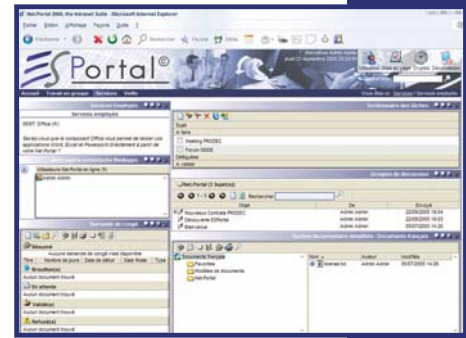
Net.Portal 2005, the Intranet Suite - Microsoft Internet Explorer

Fichier Edition Affichage Favoris Outils ?

Précédente Rechercher Favoris

ES Portal©

Accueil Travail en groupe Services Outils

Services Employés

Services employés

TEST: Office (1)

Saviez-vous que le composant Office vous permet de lancer vos applications Word, Excel et Powerpoint directement à partir de votre Net.Portal ?

Utilisateurs Net.Portal en ligne (1)

Admin Admin

Demande de congé

Résumé

Aucune demande de congé n'est disponible

Titre | Nombre de jours | Date de début | Date finale | Type

Brouillon(s)

Aucun document trouvé

En attente

Aucun document trouvé

Validé(s)

Aucun document trouvé

Refusé(s)

Aucun document trouvé

Gestionnaire des tâches

Sujet

A faire

Meeting PRODEC

Forum GSDE

Déléguées

À valider

Groupes de discussion

Net.Portal (3 Sujet(s))

Rechercher

Sujet | De | Envoyé

Nouveaux Contrats PRODEC | Admin Admin | 22/09/2005 16:04

Découverte ESPortal | Admin Admin | 22/09/2005 16:03

Bienvenue | Admin Admin | 05/07/2005 14:20

Centre documentaire simplifié : Documents français

Documents français | Nom | Auteur | Modifié

Favorites | licence.txt | Admin Admin | 05/07/2005 14:20

Modèles de documents

Net.Portal